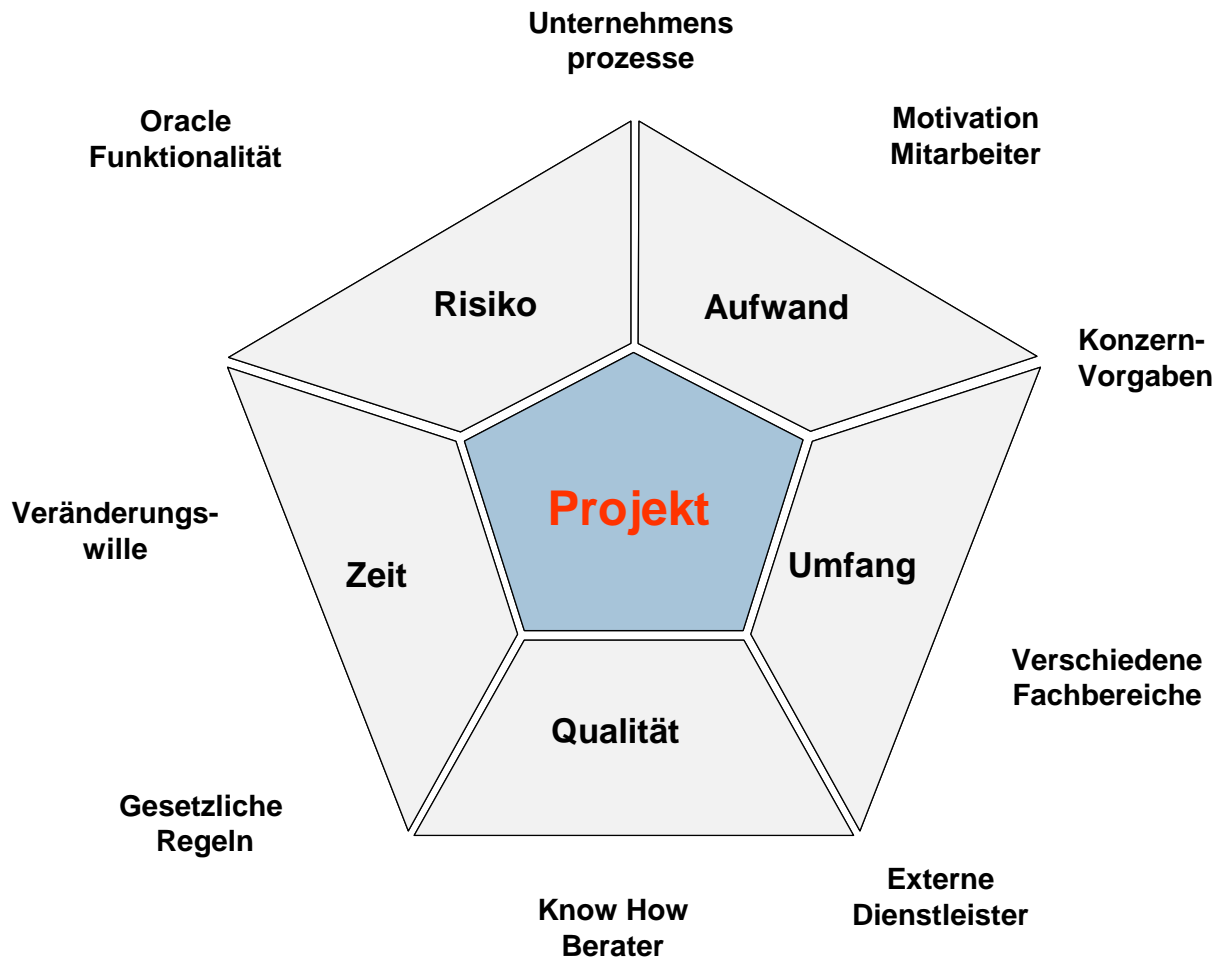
Unternehmens prozesse

Oracle Funktionalität

Motivation Mitarbeiter

Risiko

Aufwand

Konzern-Vorgaben

Veränderungswille

Projekt

Zeit

Umfang

Verschiedene Fachbereiche

Qualität

Gesetzliche Regeln

Externe Dienstleister

Know How Berater